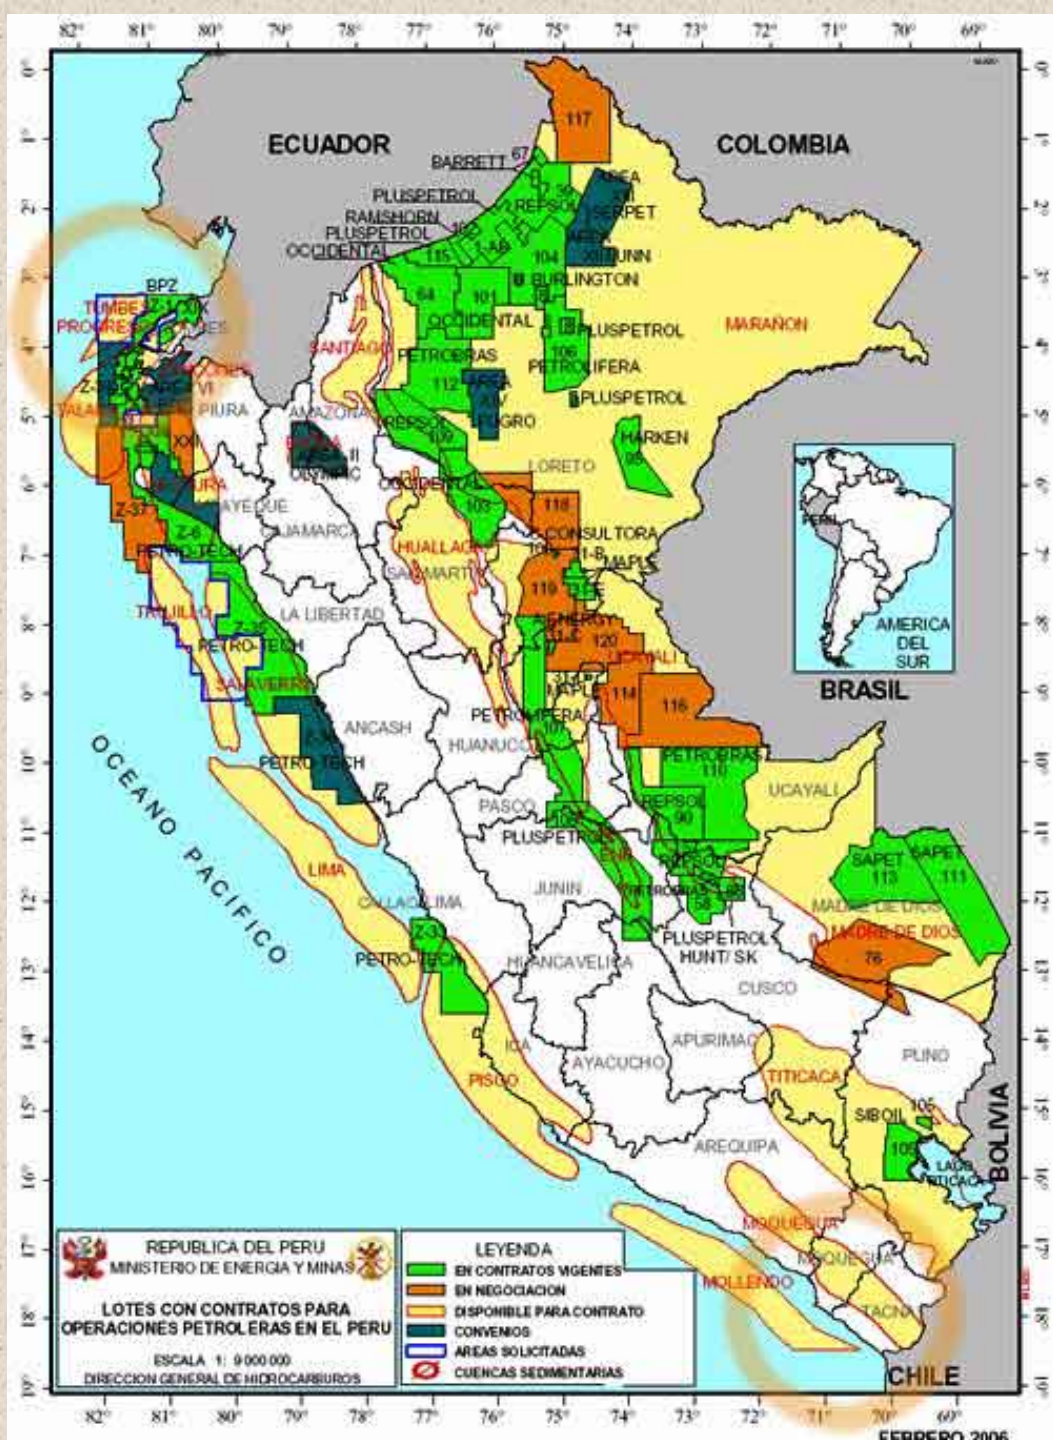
82° 81° 80° 79° 78° 77° 76° 75° 74° 73° 72° 71° 70° 69°

0° 1° 2° 3° 4° 5° 6° 7° 8° 9° 10° 11° 12° 13° 14° 15° 16° 17° 18° 19°

ECUADOR

COLOMBIA

117

BARRETT 67

PLUSPETROL

REPSOL

HARKEN

RAMSHORN

PLUSPETROL

OCCIDENTAL

115

1-AB

104

BURLINGTON

BPZ

TUMBES

PROGRESO

64

101

OCCIDENTAL

PLUSPETROL

SANTIAGO

PETROBRAS

106

PETROLIFERA

MARAÑON

112

PLUSPETROL

PIURA

AMAZONAS

REPSOL

109

HARKEN

95

TALARA

Z-37

LORETO

OCCIDENTAL

103

118

CONSULTORA

1-B

MAPLE

CAJAMARCA

HUALLAGA

SAN MARTIN

119

120

TRUJILLO

LA LIBERTAD

Z-35

PETRO-TECH

SALAVERRY

114

116

ANCASH

PETROLIFERA

HUANUCO

PETROTECH

PETROBRAS

110

OCEANO PACIFICO

UCAYALI

PASCO

REPSOL

90

PLUSPETROL

SAPET 113

SAPET 111

LIMA

JUNIN

CALLAO

LIMA

MADRE DE DIOS

PLUSPETROL HUNT/ SK

76

Z-33

PETRO-TECH

HUANCAVELICA

CUSCO

ICA

AYACUCHO

APURIMAC

PUNO

PISCO

TITICACA

SIBOIL

105

AREQUIPA

LAGO TITICACA

BOLIVIA

MOQUEGUA

MOLLENDO

MOQUEGUA

TACNA

CHILE

BRASIL

PERU

AMERICA DEL SUR

REPUBLICA DEL PERU
MINISTERIO DE ENERGIA Y MINAS

LOTES CON CONTRATOS PARA OPERACIONES PETROLERAS EN EL PERU

ESCALA 1: 9 000 000
DIRECCION GENERAL DE HIDROCARBUROS

LEYENDA
EN CONTRATOS VIGENTES
EN NEGOCIACION
DISPONIBLE PARA CONTRATO
CONVENIOS
AREAS SOLICITADAS
CUENCAS SEDIMENTARIAS

FEBRERO 2006